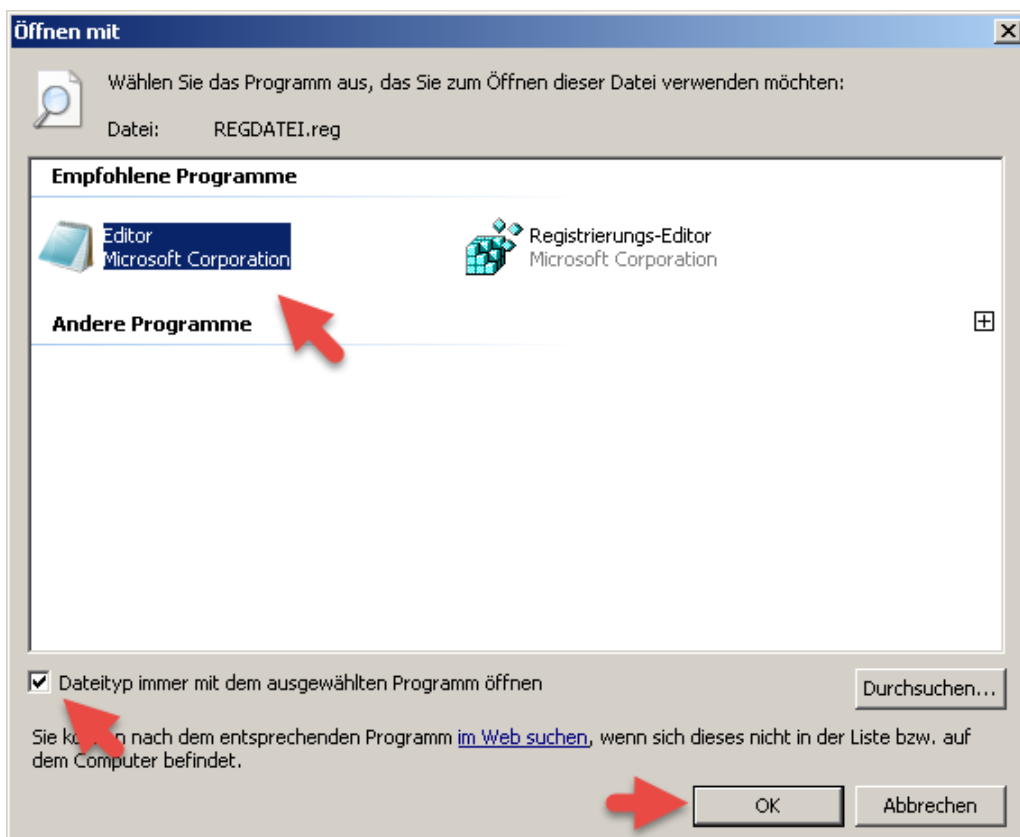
Öffnen mit

Wählen Sie das Programm aus, das Sie zum Öffnen dieser Datei verwenden möchten:

Datei: REGDATEI.reg

Empfohlene Programme

Editor
Microsoft Corporation

Registrierungs-Editor
Microsoft Corporation

Andere Programme

Dateityp immer mit dem ausgewählten Programm öffnen

Durchsuchen...

Sie k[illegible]n nach dem entsprechenden Programm im Web suchen, wenn sich dieses nicht in der Liste bzw. auf dem Computer befindet.

OK

Abbrechen